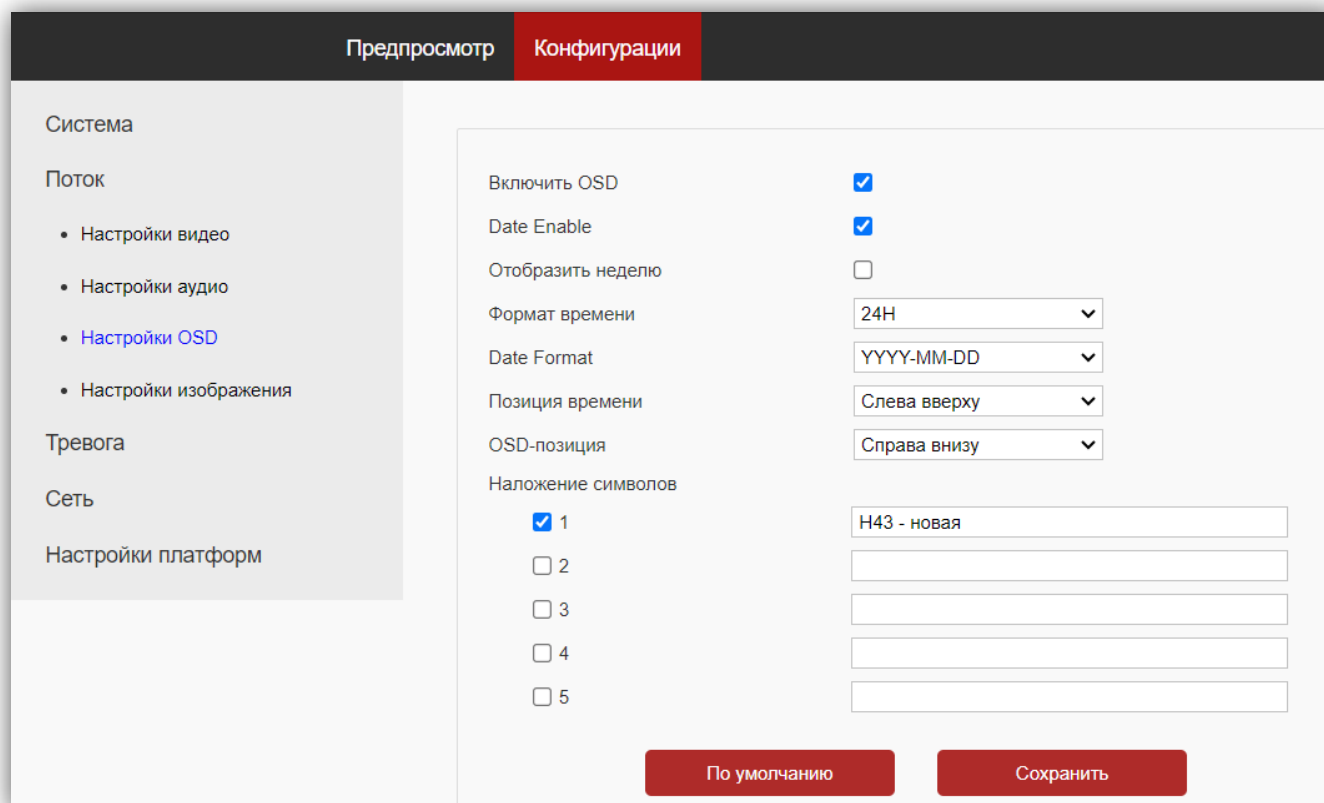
Предпросмотр Конфигурации

Система

Поток

- Настройки видео
- Настройки аудио
- Настройки OSD
- Настройки изображения

Тревога

Сеть

Настройки платформ

Включить OSD

Date Enable

Отобразить неделю

Формат времени 24H

Date Format YYYY-MM-DD

Позиция времени Слева вверху

OSD-позиция Справа внизу

Наложение символов

1 Н43 - новая

2

3

4

5

По умолчанию

Сохранить